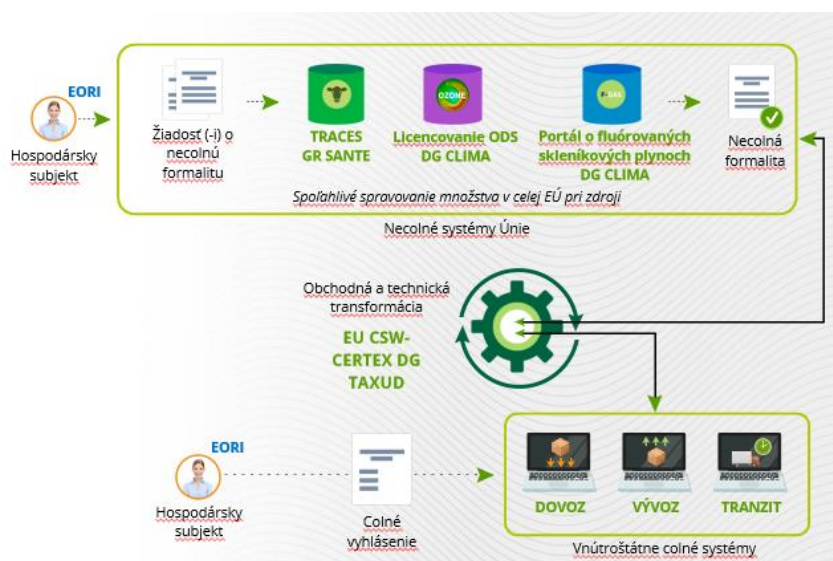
EORI

Hospodársky subjekt

Žiadosť (-i) o necolnú formalitu

TRACES GR SANTE

OZONE

Licencovanie ODS DG CLIMA

F-GAS

Portál o fluórovaných skleníkových plynoch DG CLIMA

Necolná formalita

Spoľahlivé spravovanie množstva v celej EÚ pri zdroji

Necolné systémy Únie

Obchodná a technická transformácia

EU CSW-CERTEX DG TAXUD

EORI

Hospodársky subjekt

Colné vyhlásenie

DOVOZ

VÝVOZ

TRANZIT

Vnútroštátne colné systémy